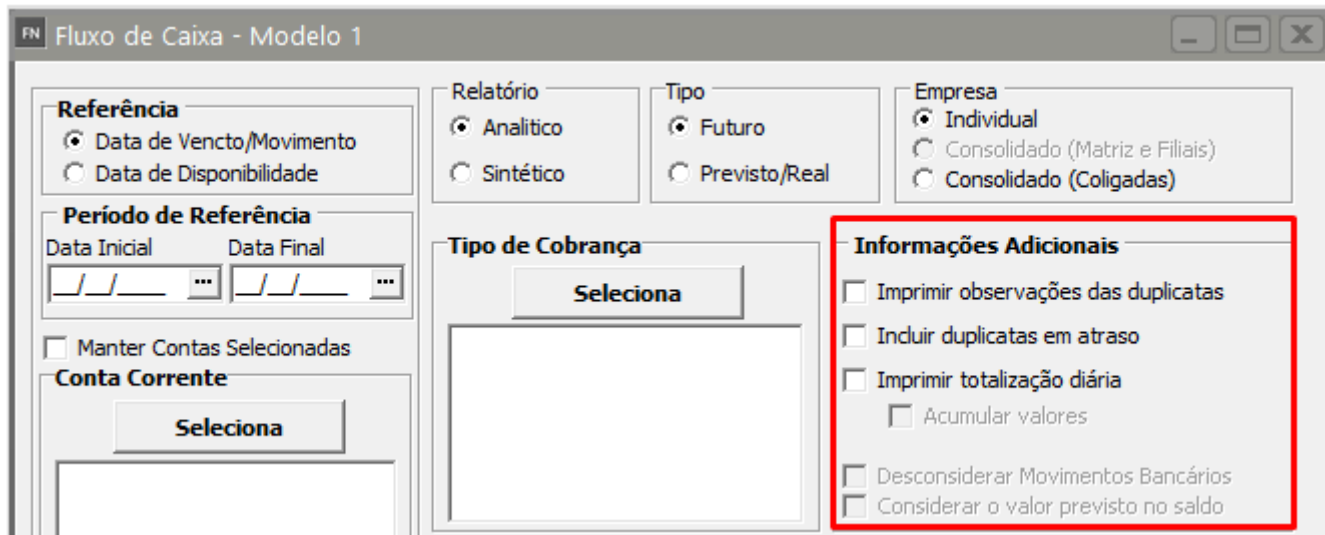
FN Fluxo de Caixa - Modelo 1

Referência
Data de Vencto/Movimento
Data de Disponibilidade

Período de Referência
Data Inicial
__/__/____ ...
Data Final
__/__/____ ...

Manter Contas Selecionadas

Conta Corrente
Seleciona

Relatório
Analitico
Sintético

Tipo
Futuro
Previsto/Real

Empresa
Individual
Consolidado (Matriz e Filiais)
Consolidado (Coligadas)

Tipo de Cobrança
Seleciona

Informações Adicionais
Imprimir observações das duplicatas
Incluir duplicatas em atraso
Imprimir totalização diária
Acumular valores
Desconsiderar Movimentos Bancários
Considerar o valor previsto no saldo